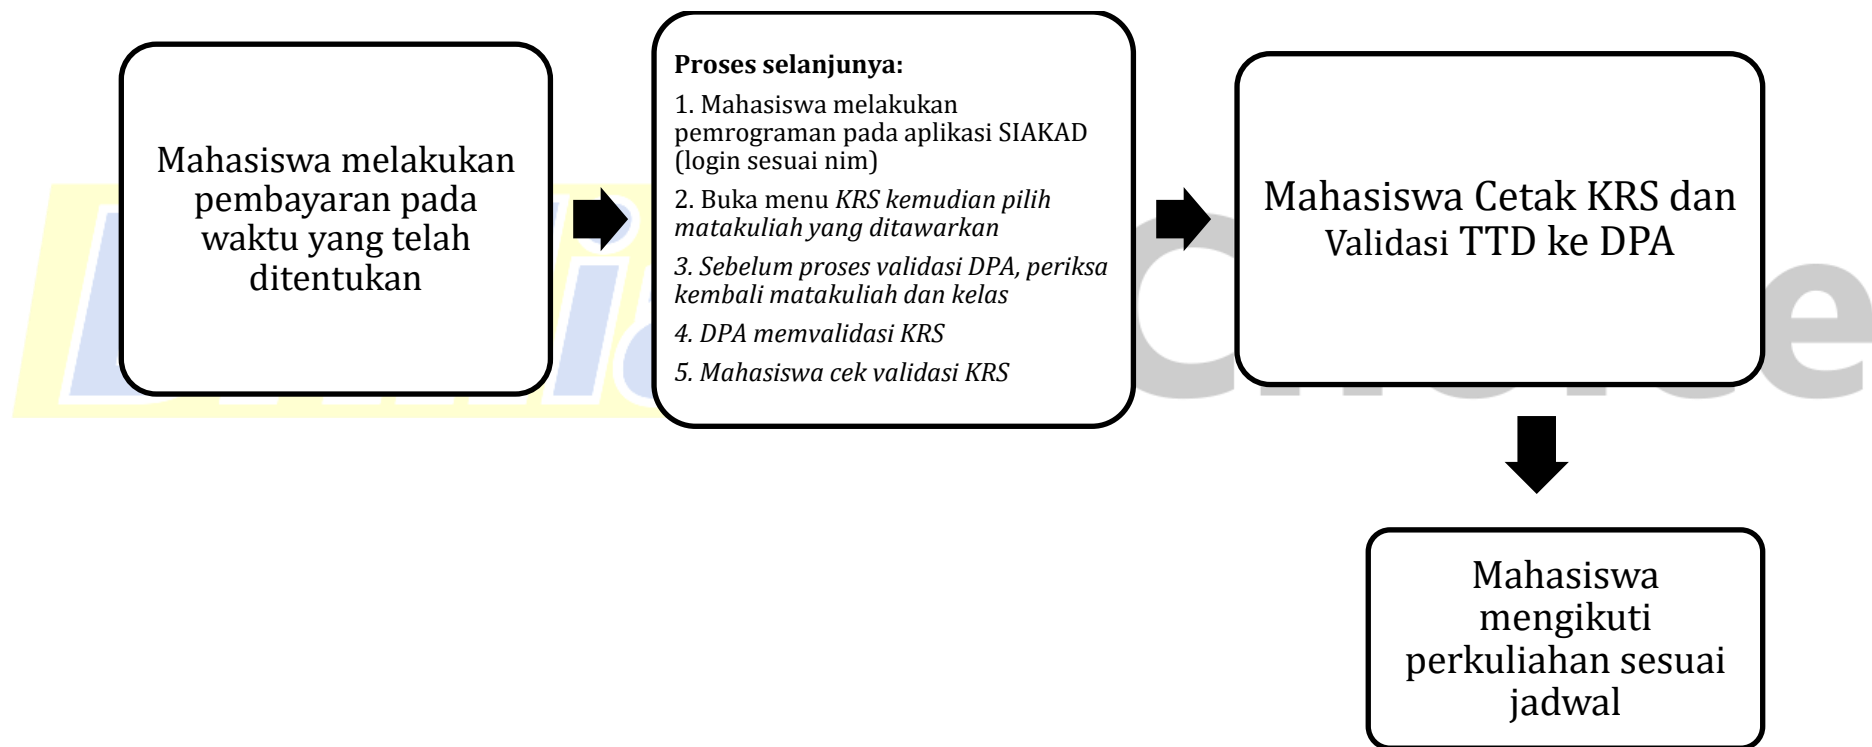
Mahasiswa melakukan pembayaran pada waktu yang telah ditentukan

**Proses selanjunya:**

1. Mahasiswa melakukan pemrograman pada aplikasi SIAKAD (login sesuai nim)

2. Buka menu *KRS kemudian pilih matakuliah yang ditawarkan*

*3. Sebelum proses validasi DPA, periksa kembali matakuliah dan kelas*

*4. DPA memvalidasi KRS*

*5. Mahasiswa cek validasi KRS*

Mahasiswa Cetak KRS dan Validasi TTD ke DPA

Mahasiswa mengikuti perkuliahan sesuai jadwal